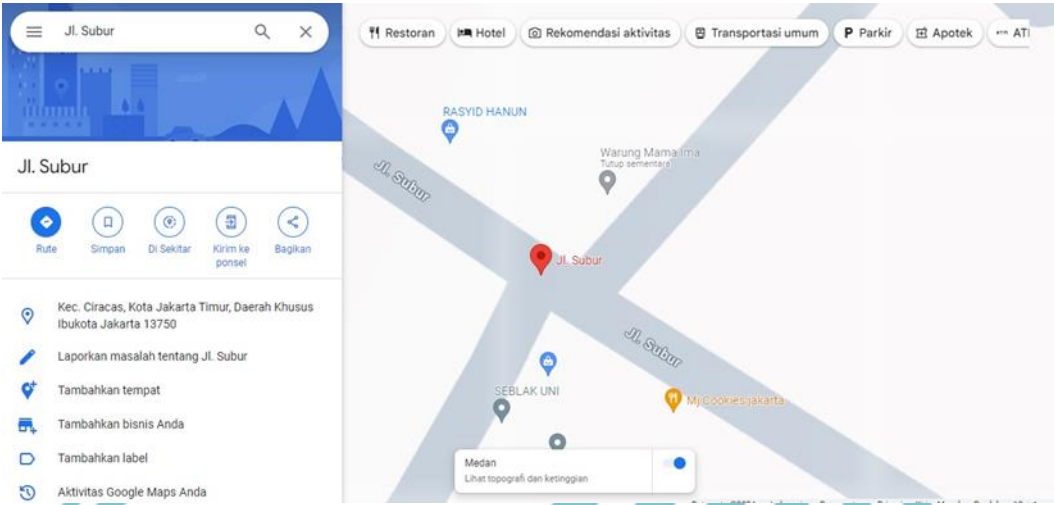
Jl. Subur

Restoran
Hotel
Rekomendasi aktivitas
Transportasi umum
Parkir
Apotek
ATI

Jl. Subur

Rute
Simpan
Di Sekitar
Kirim ke ponsel
Bagikan

Kec. Ciracas, Kota Jakarta Timur, Daerah Khusus Ibukota Jakarta 13750

Laporkan masalah tentang Jl. Subur

Tambahkan tempat

Tambahkan bisnis Anda

Tambahkan label

Aktivitas Google Maps Anda

RASYID HANUN

Warung Mama Ima
Tutup sementara

Jl. Subur

Jl. Subur

Jl. Subur

SEBLAK UNI

Mj Cookies Jakarta

Medan
Lihat topografi dan ketinggian